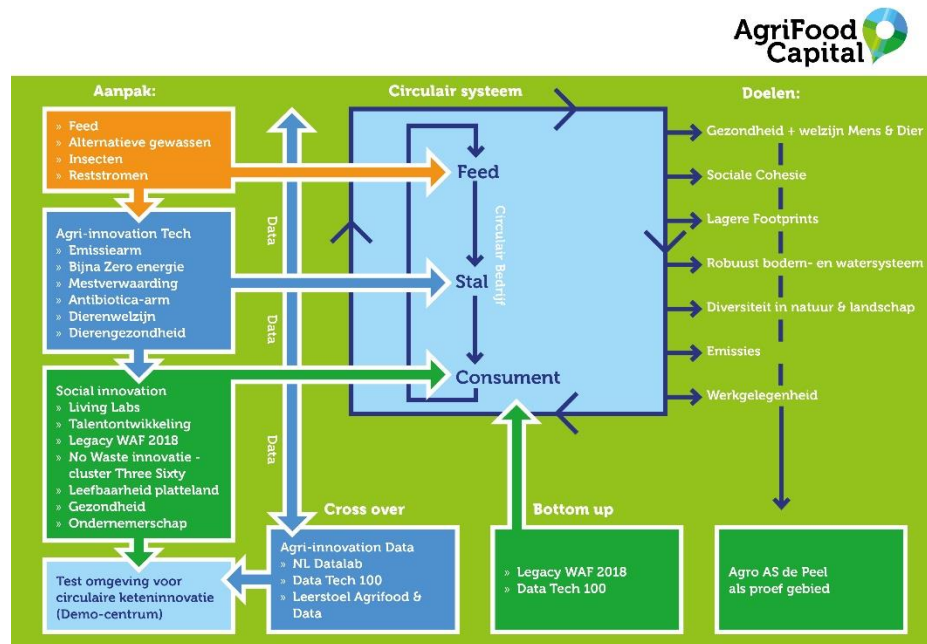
AgriFood Capital

Aanpak:

» Feed
» Alternatieve gewassen
» Insecten
» Reststromen

Agri-innovation Tech
» Emissiearm
» Bijna Zero energie
» Mestverwaarding
» Antibiotica-arm
» Dierenwelzijn
» Dierengezondheid

Social innovation
» Living Labs
» Talentontwikkeling
» Legacy WAF 2018
» No Waste innovatie - cluster Three Sixty
» Leefbaarheid platteland
» Gezondheid
» Ondernemerschap

Test omgeving voor circulaire keteninnovatie (Demo-centrum)

Data

Data

Data

Circulair systeem

Feed

Stal

Consument

Circulair Bedrijf

Cross over

Agri-innovation Data
» NL Datalab
» Data Tech 100
» Leerstoel Agrifood & Data

Bottom up

» Legacy WAF 2018
» Data Tech 100

Doelen:

Gezondheid + welzijn Mens & Dier

Sociale Cohesie

Lagere Footprints

Robuust bodem- en watersysteem

Diversiteit in natuur & landschap

Emissies

Werkgelegenheid

Agro AS de Peel als proef gebied